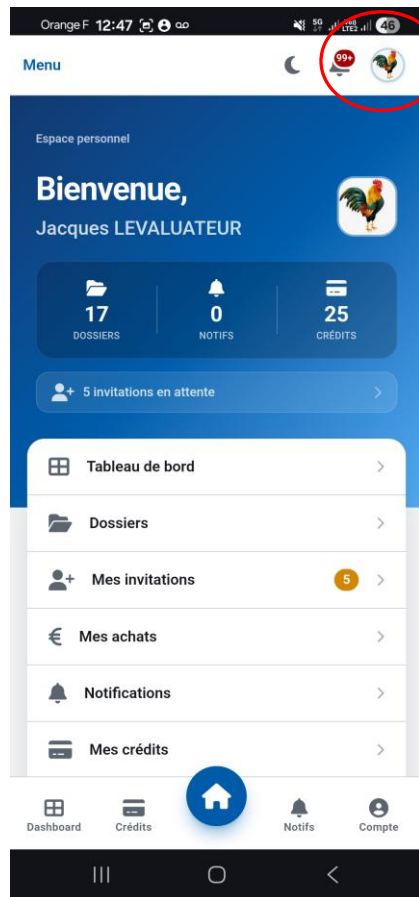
Orange F 12:47

46

Menu

99+

Espace personnel

Bienvenue,
Jacques LEVALUATEUR

17
DOSSIERS

0
NOTIFS

25
CRÉDITS

5 invitations en attente

Tableau de bord

Dossiers

Mes invitations 5

Mes achats

Notifications

Mes crédits

Dashboard
Crédits
Notifs
Compte